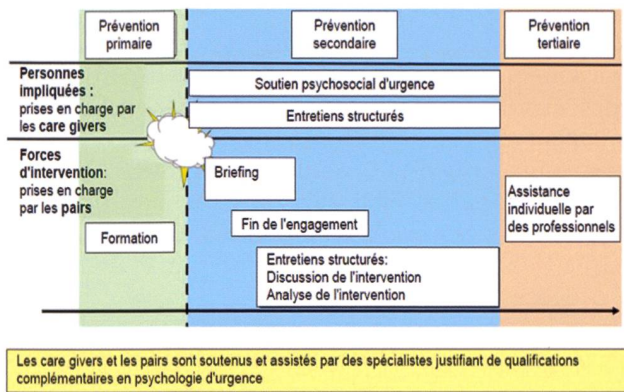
Prévention primaire

Prévention secondaire

Prévention tertiaire

Personnes impliquées : prises en charge par les care givers

Soutien psychosocial d'urgence

Entretiens structurés

Forces d'intervention: prises en charge par les pairs

Briefing

Assistance individuelle par des professionnels

Fin de l'engagement

Formation

Entretiens structurés:
Discussion de l'intervention
Analyse de l'intervention

Les care givers et les pairs sont soutenus et assistés par des spécialistes justifiant de qualifications complémentaires en psychologie d'urgence